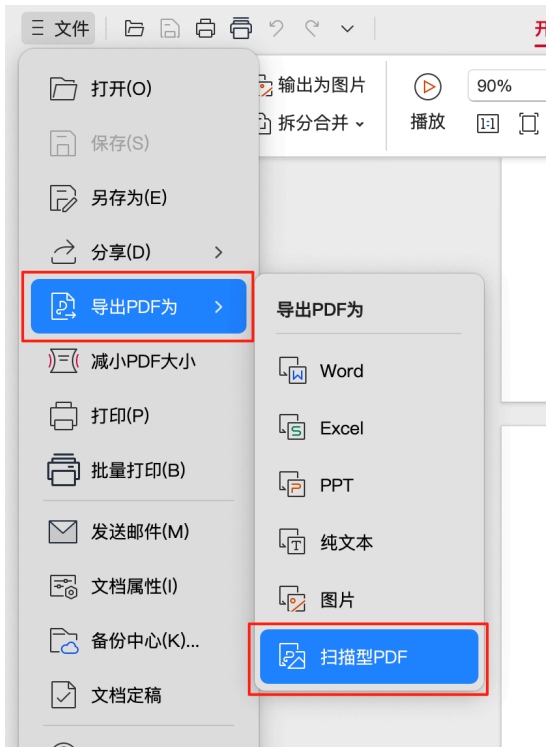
文件

输出为图片
拆分合并
播放
90%

打开(O)
保存(S)
另存为(E)
分享(D)
导出PDF为
减小PDF大小
打印(P)
批量打印(B)
发送邮件(M)
文档属性(I)
备份中心(K)...
文档定稿

导出PDF为
Word
Excel
PPT
纯文本
图片
扫描型PDF